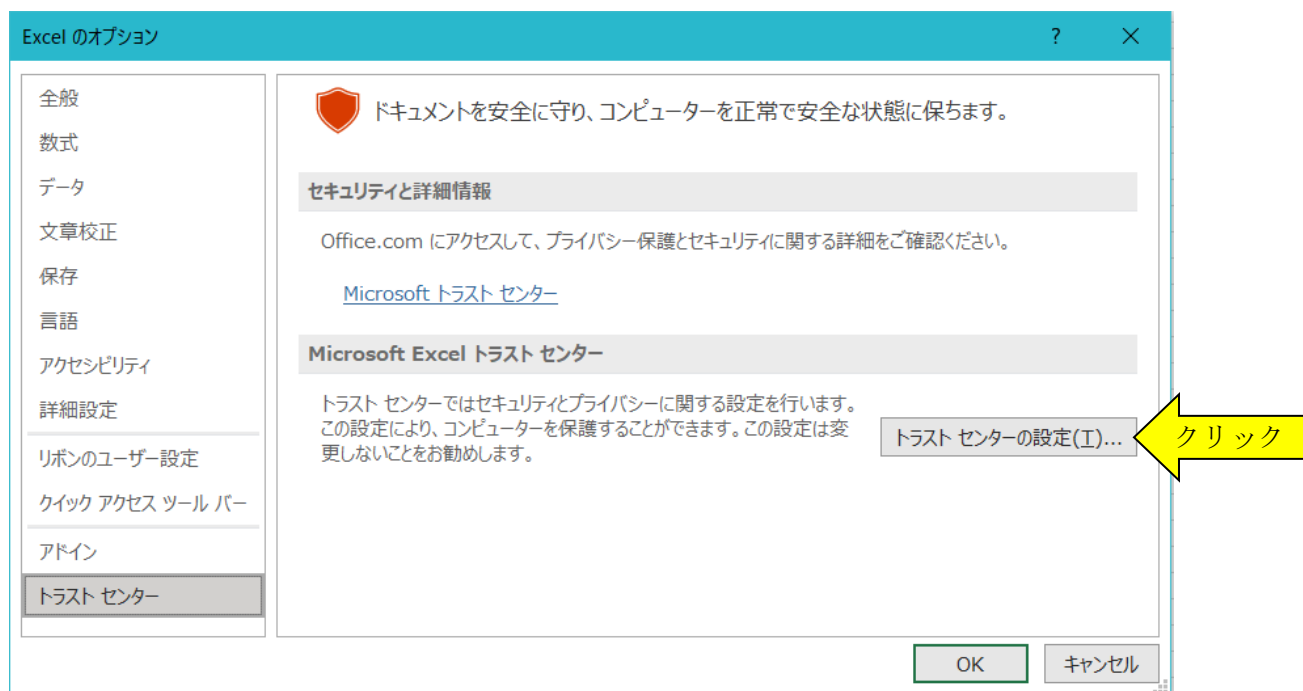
Excel のオプション

?

全般
数式
データ
文章校正
保存
言語
アクセシビリティ
詳細設定
リボンのユーザー設定
クイック アクセス ツール バー
アドイン
トラスト センター

ドキュメントを安全に守り、コンピューターを正常で安全な状態に保ちます。

セキュリティと詳細情報

Office.com にアクセスして、プライバシー保護とセキュリティに関する詳細をご確認ください。

Microsoft トラスト センター

Microsoft Excel トラスト センター

トラスト センターではセキュリティとプライバシーに関する設定を行います。この設定により、コンピューターを保護することができます。この設定は変更しないことをお勧めします。

トラスト センターの設定(T)...

クリック

OK
キャンセル